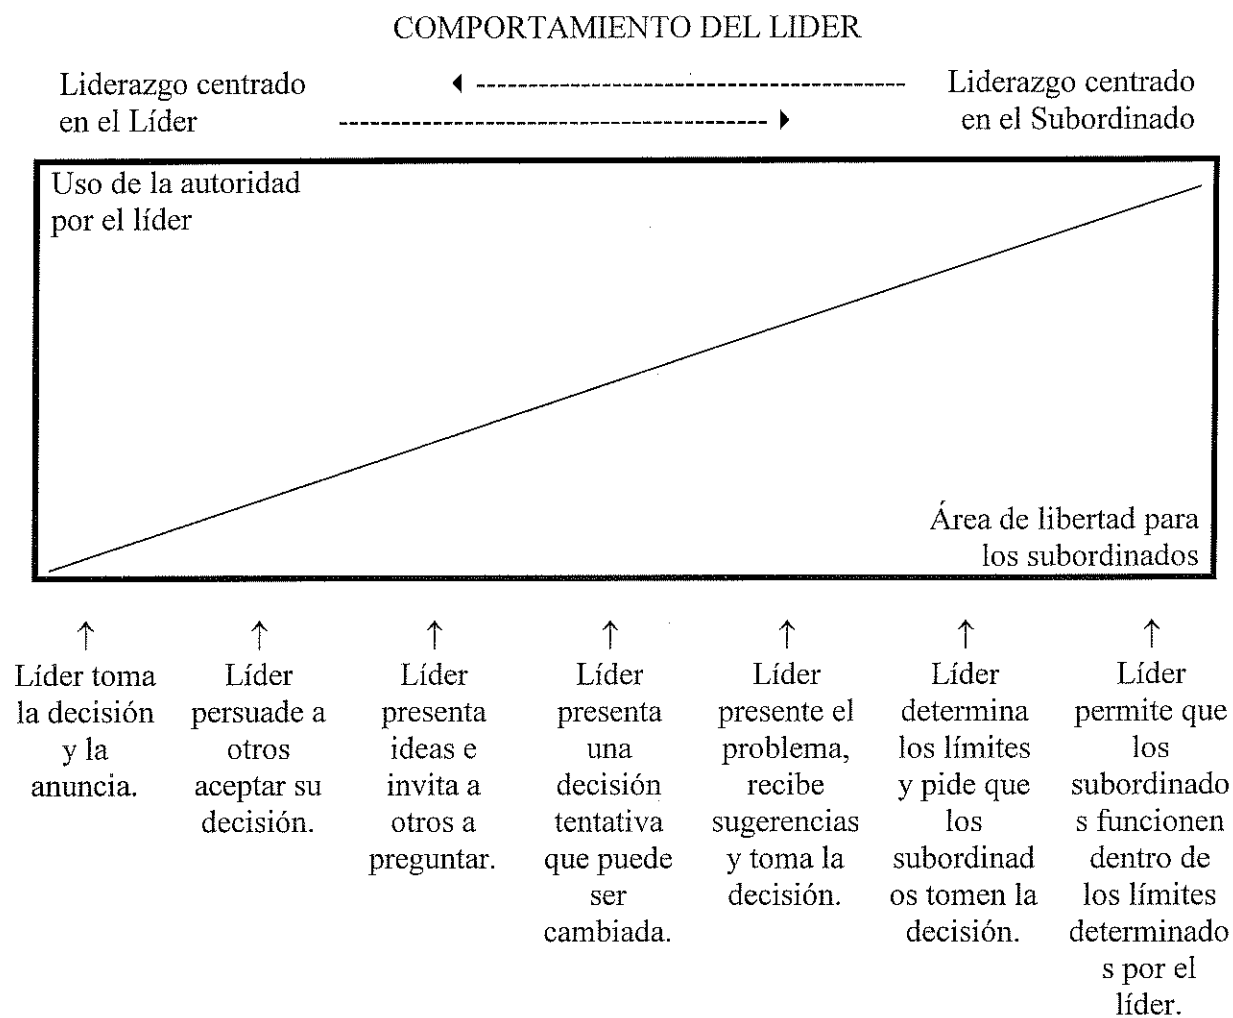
COMPORTAMIENTO DEL LIDER

Liderazgo centrado en el Líder

Liderazgo centrado en el Subordinado

Uso de la autoridad por el líder

Área de libertad para los subordinados

↑
Líder toma la decisión y la anuncia.

↑
Líder persuade a otros aceptar su decisión.

↑
Líder presenta ideas e invita a otros a preguntar.

↑
Líder presenta una decisión tentativa que puede ser cambiada.

↑
Líder presente el problema, recibe sugerencias y toma la decisión.

↑
Líder determina los límites y pide que los subordinados tomen la decisión.

↑
Líder permite que los subordinados funcionen dentro de los límites determinados por el líder.